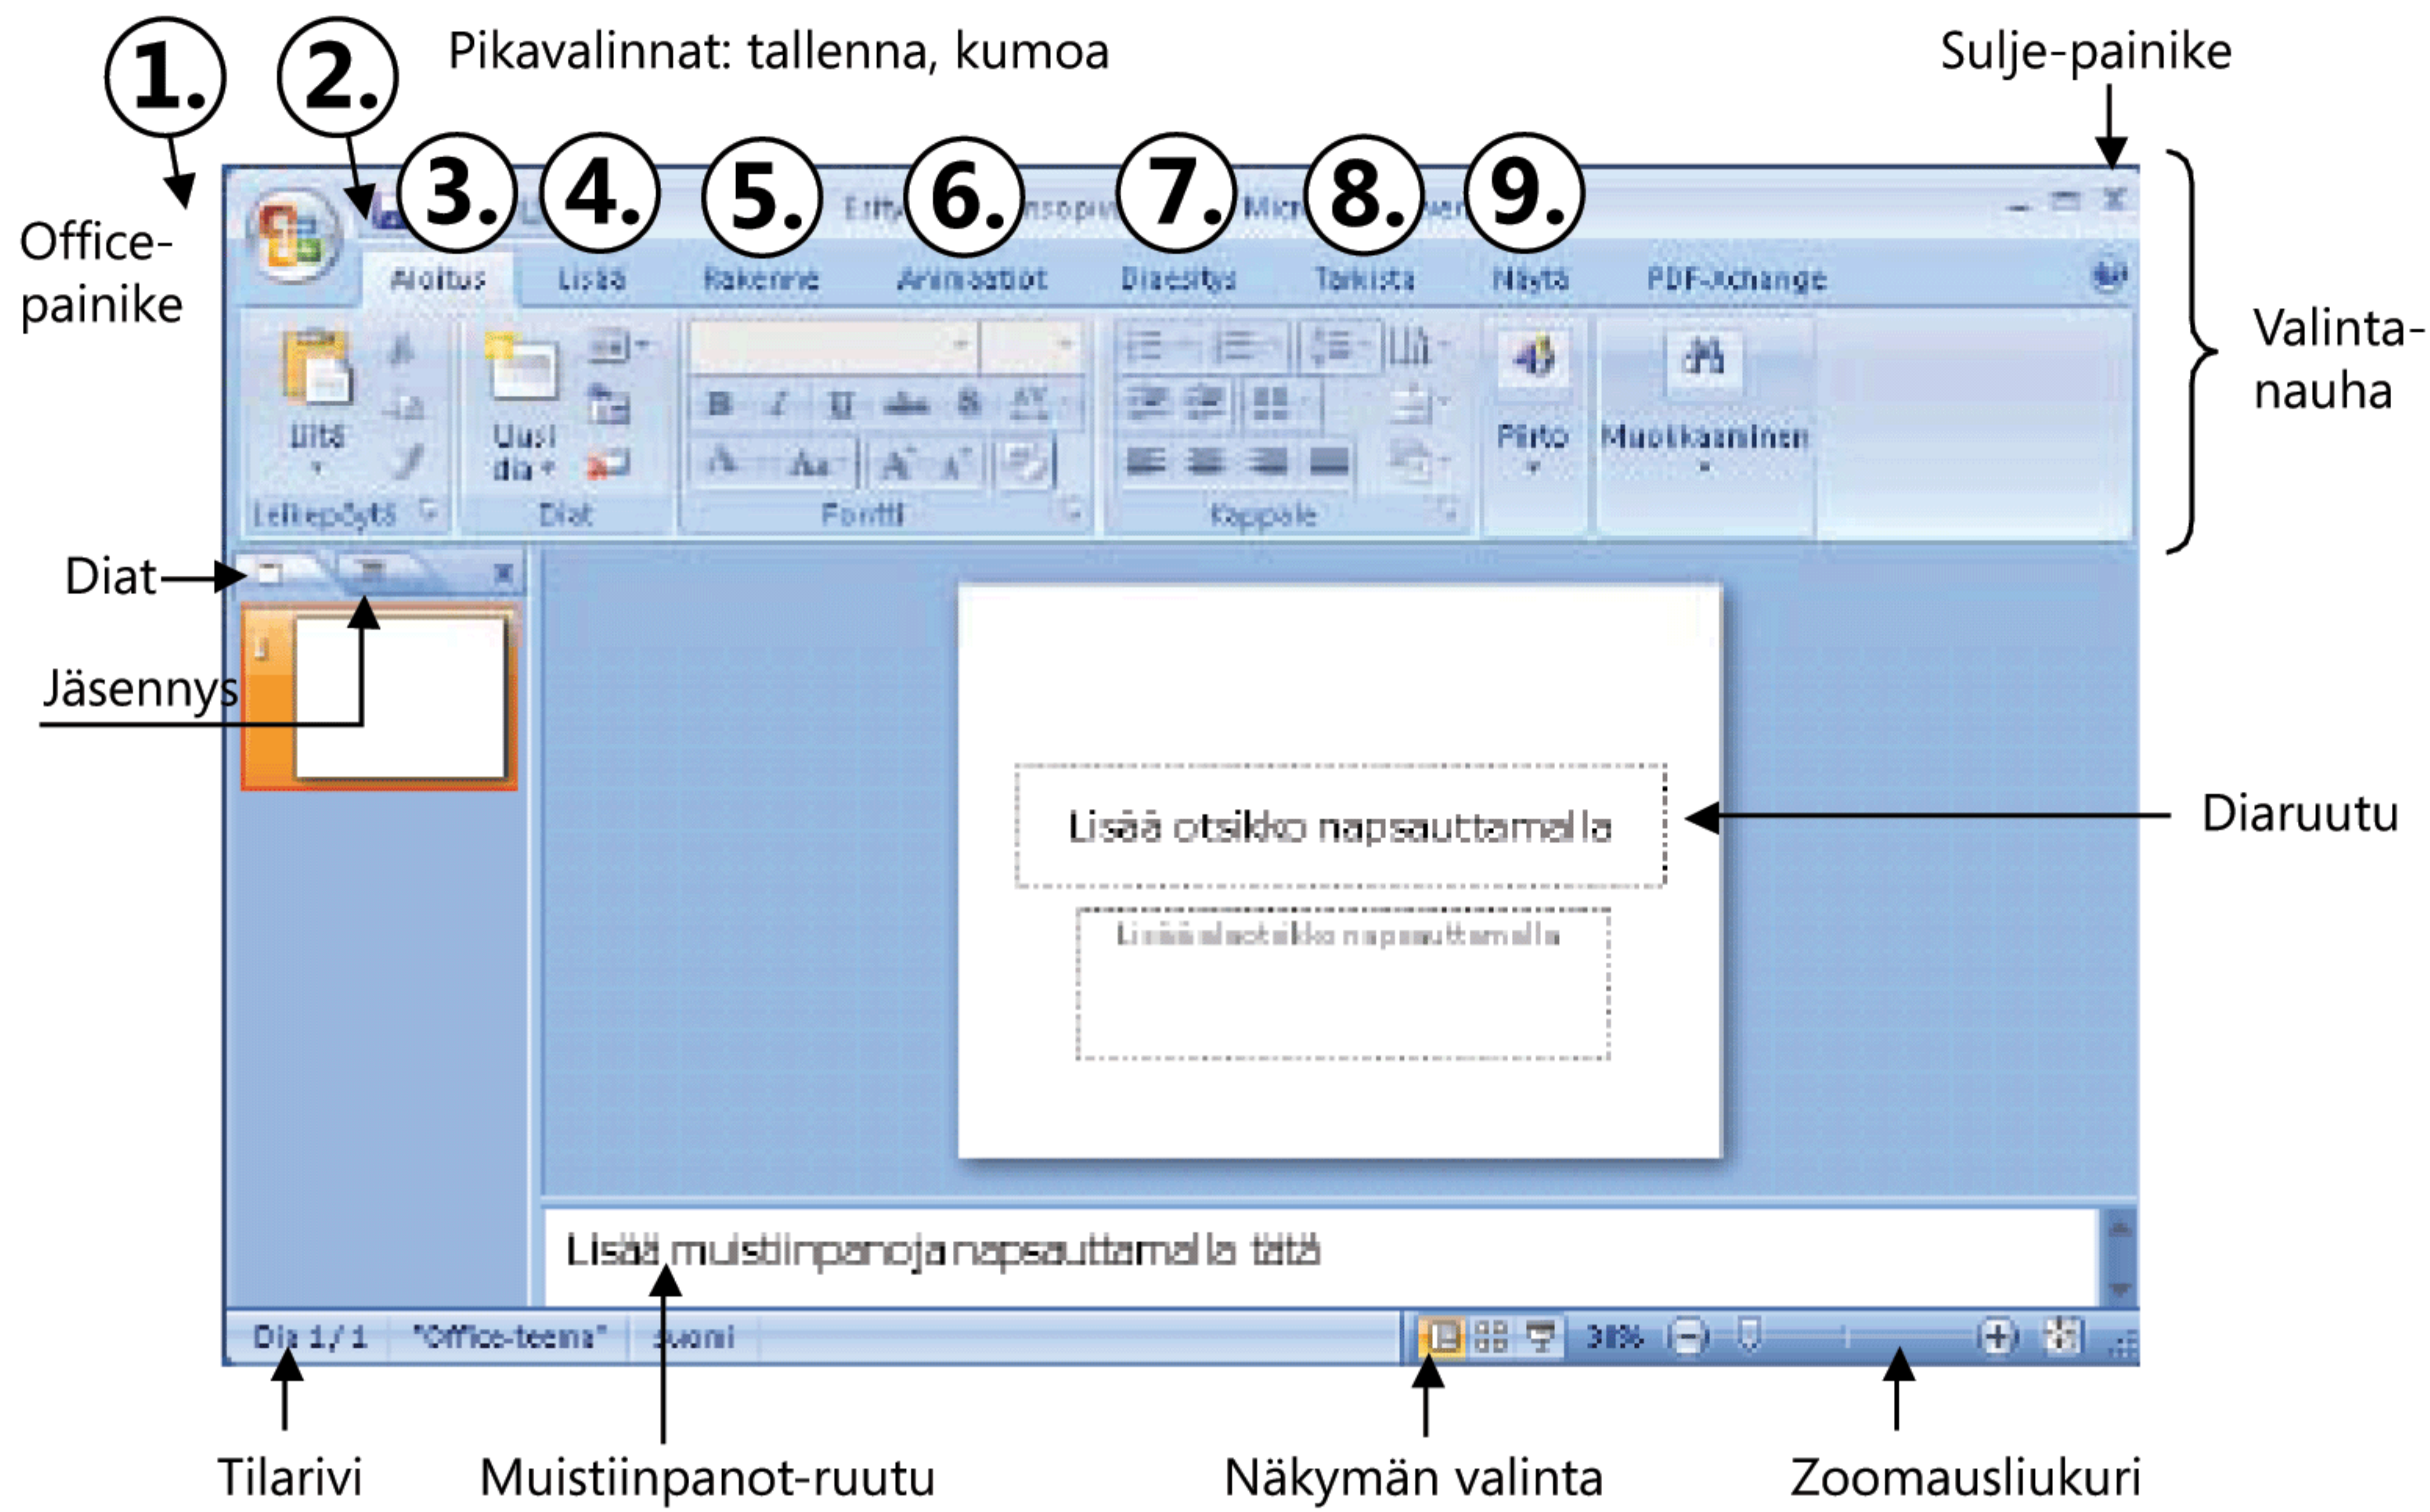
1.
2.
Pikavalinnat: tallenna, kumoa
Sulje-painike
Office-painike
3.
4.
5.
6.
7.
8.
9.
Aloitus
Lisää
Rakenne
Animaatiot
Diaesitys
Tarkista
Näytä
PDF-Xchange
Valinta-nauha
Liitä
Uusi dia
Leikepöytä
Diat
Fontti
Kappale
Piirto
Muokkaaminen
Diat
Jäsennys
Lisää otsikko napsauttamalla
Lisää alaotsikko napsauttamalla
Diaruutu
Lisää muistiinpanoja napsauttamalla tätä
Dia 1/1
"Office-teema"
suomi
38%
Tilarivi
Muistiinpanot-ruutu
Näkymän valinta
Zoomausliukuri